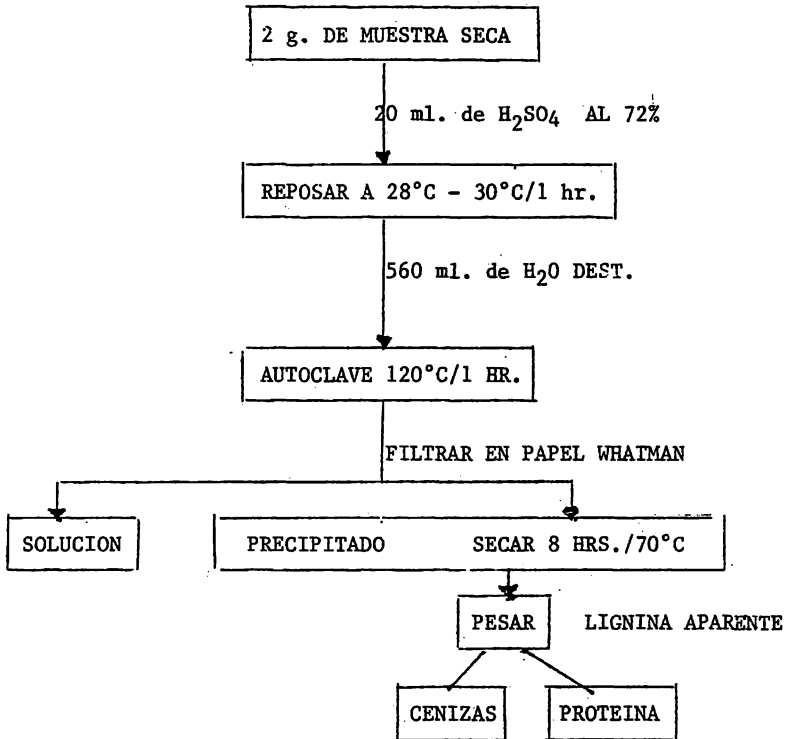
2 g. DE MUESTRA SECA

20 ml. de $H_2SO_4$ AL 72%

REPOSAR A 28°C - 30°C/1 hr.

560 ml. de $H_2O$ DEST.

AUTOCLAVE 120°C/1 HR.

FILTRAR EN PAPEL WHATMAN

SOLUCION

PRECIPITADO SECAR 8 HRS./70°C

PESAR LIGNINA APARENTE

CENIZAS

PROTEINA